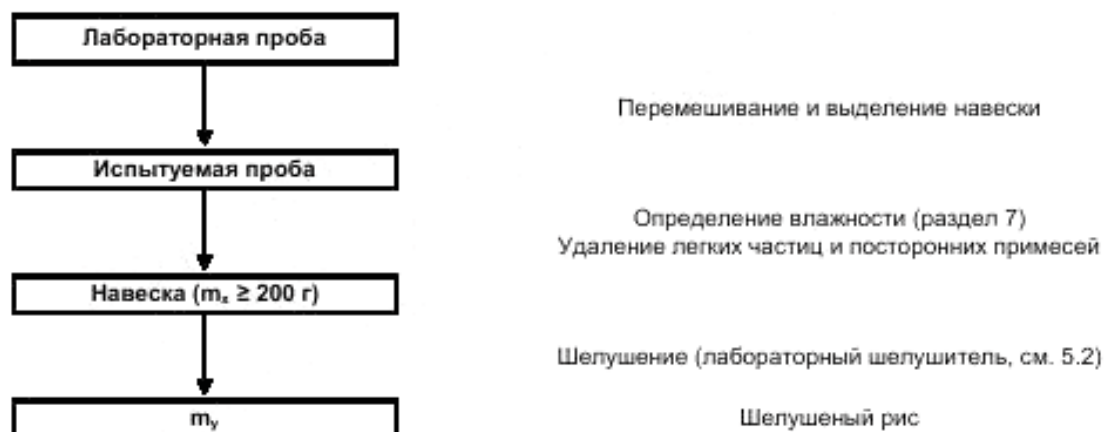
Лабораторная проба

Перемешивание и выделение навески

Испытуемая проба

Определение влажности (раздел 7)
Удаление легких частиц и посторонних примесей

Навеска ($m_x$ ≥ 200 г)

Шелушение (лабораторный шелушитель, см. 5.2)

$m_y$

Шелушеный рис